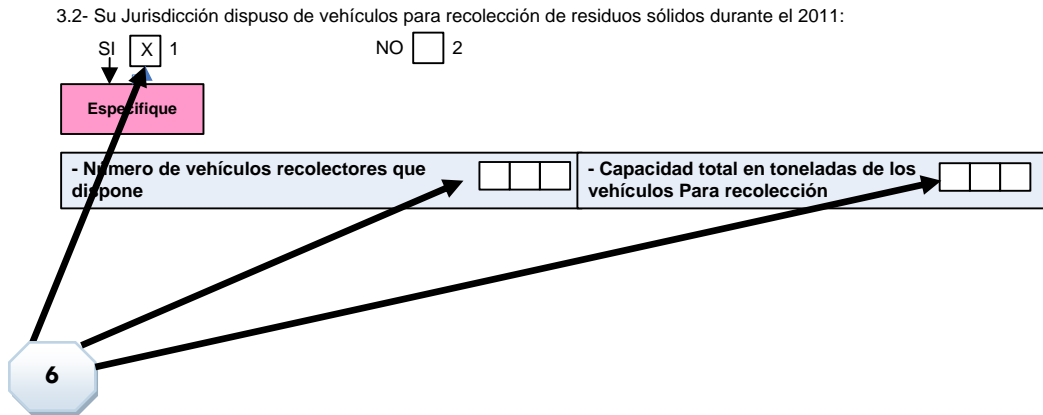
3.2- Su Jurisdicción dispuso de vehículos para recolección de residuos sólidos durante el 2011:

SI X 1

NO 2

Especifique

- Número de vehículos recolectores que dispone

- Capacidad total en toneladas de los vehículos Para recolección

6